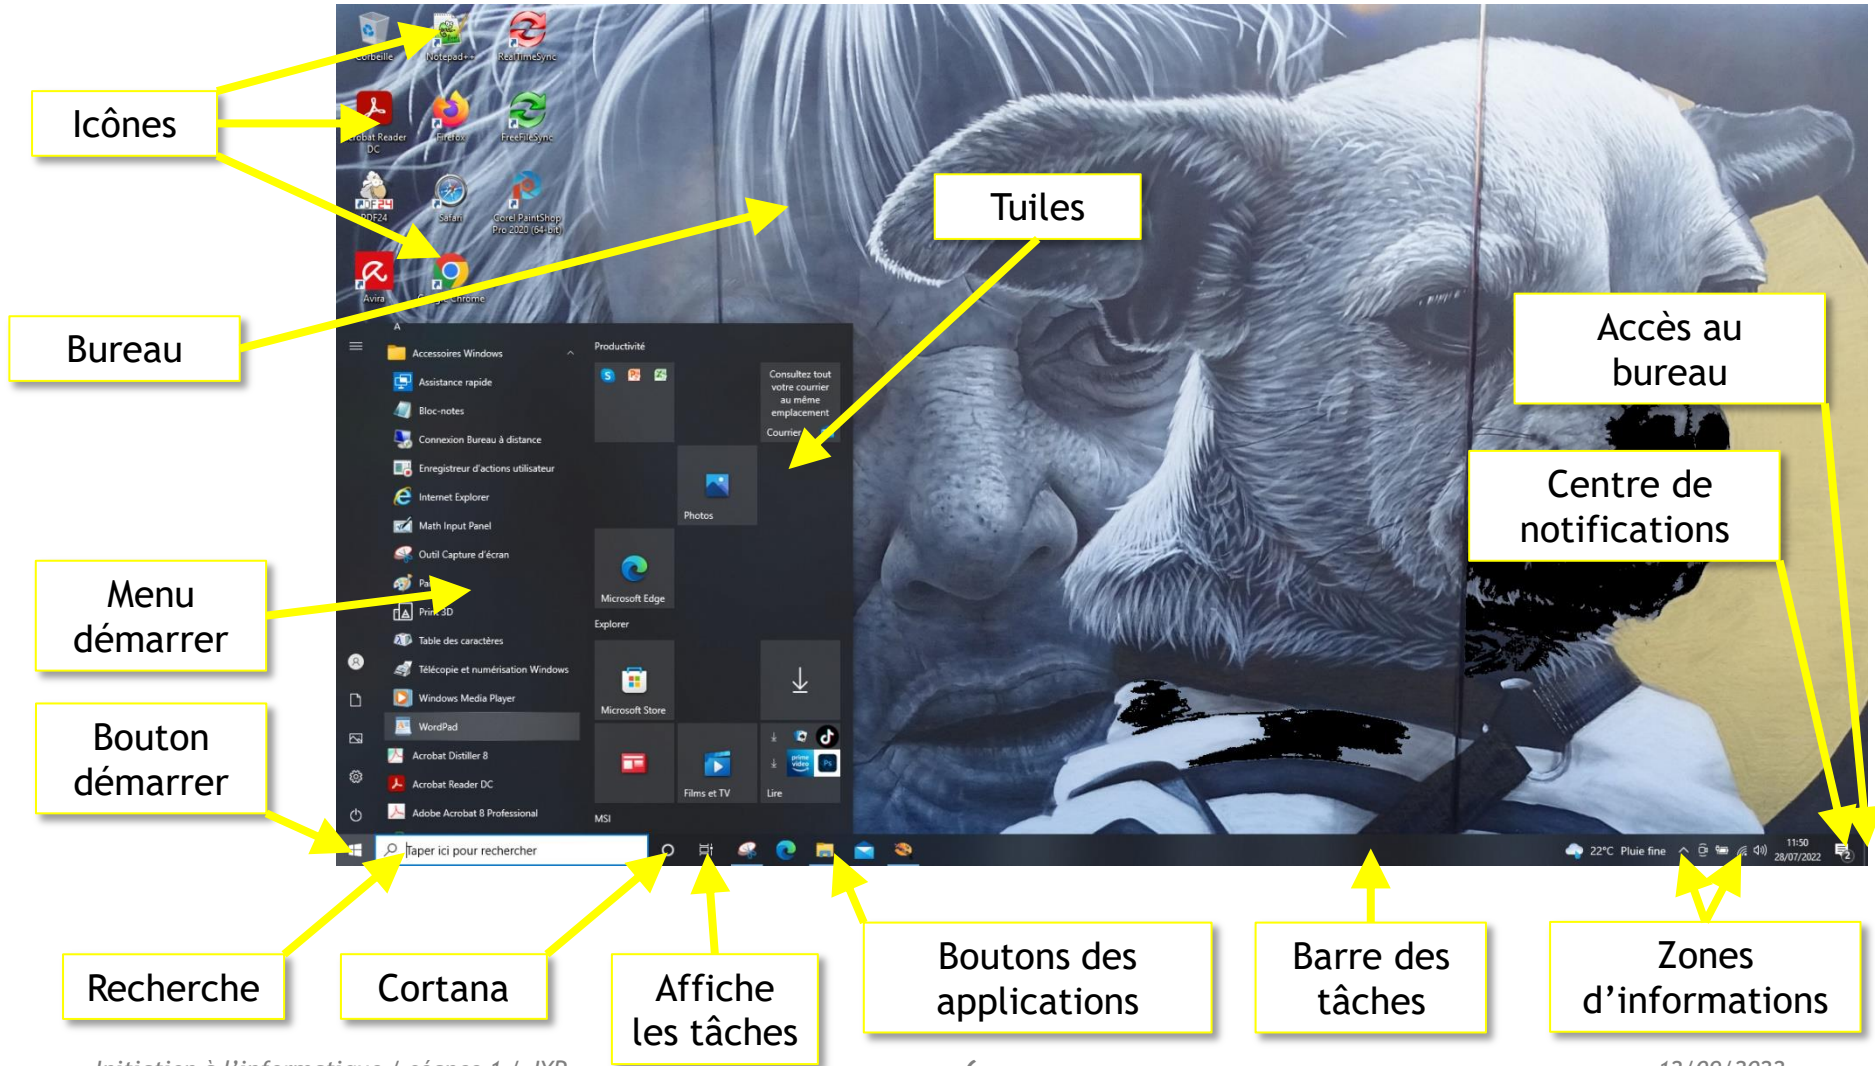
Icônes

Bureau

Menu démarrer

Bouton démarrer

Recherche

Cortana

Affiche les tâches

Boutons des applications

Barre des tâches

Zones d'informations

Tuiles

Accès au bureau

Centre de notifications

Corbeille
Notepad++
RealTimeSync
Acrobat Reader DC
Firefox
FreeFileSync
PDF24
Safari
Corel PaintShop Pro 2020 (64-bit)
Avira
Google Chrome

A
Accessoires Windows
Assistance rapide
Bloc-notes
Connexion Bureau à distance
Enregistreur d'actions utilisateur
Internet Explorer
Math Input Panel
Outil Capture d'écran
Pa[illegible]
Print 3D
Table des caractères
Télécopie et numérisation Windows
Windows Media Player
WordPad
Acrobat Distiller 8
Acrobat Reader DC
Adobe Acrobat 8 Professional

Productivité
Consultez tout votre courrier au même emplacement
Courrier
Photos
Microsoft Edge
Explorer
Microsoft Store
Films et TV
Lire
MSI

Taper ici pour rechercher
22°C Pluie fine
11:50
28/07/2022

Initiation à l'informatique / séance 1 / JYP
12/09/2022